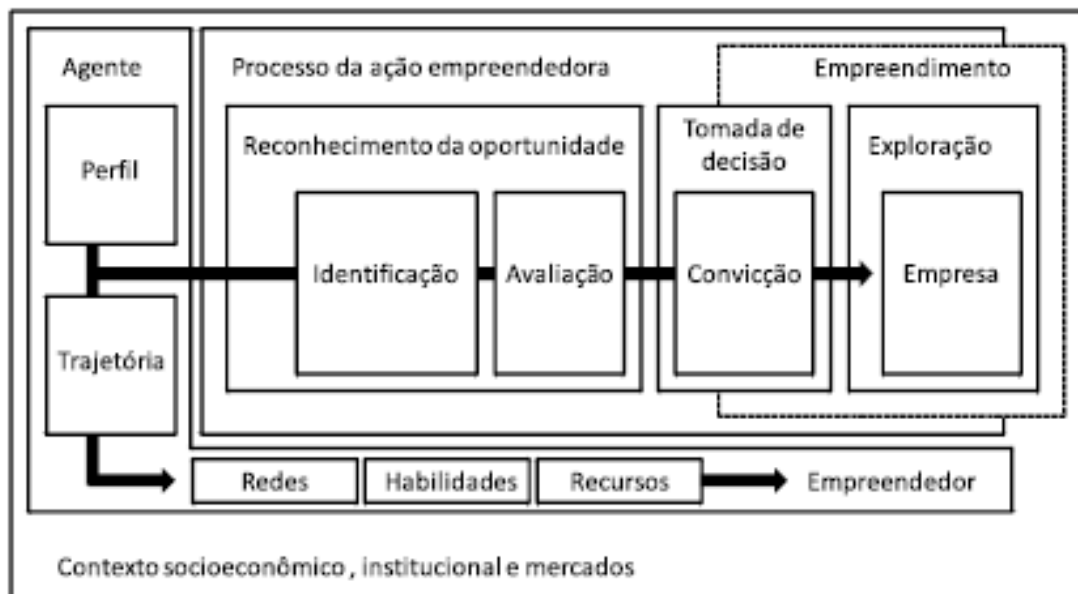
Agente

Perfil

Trajetória

Processo da ação empreendedora

Reconhecimento da oportunidade

Identificação

Avaliação

Tomada de decisão

Convicção

Empreendimento

Exploração

Empresa

Redes

Habilidades

Recursos

Empreendedor

Contexto socioeconômico , institucional e mercados